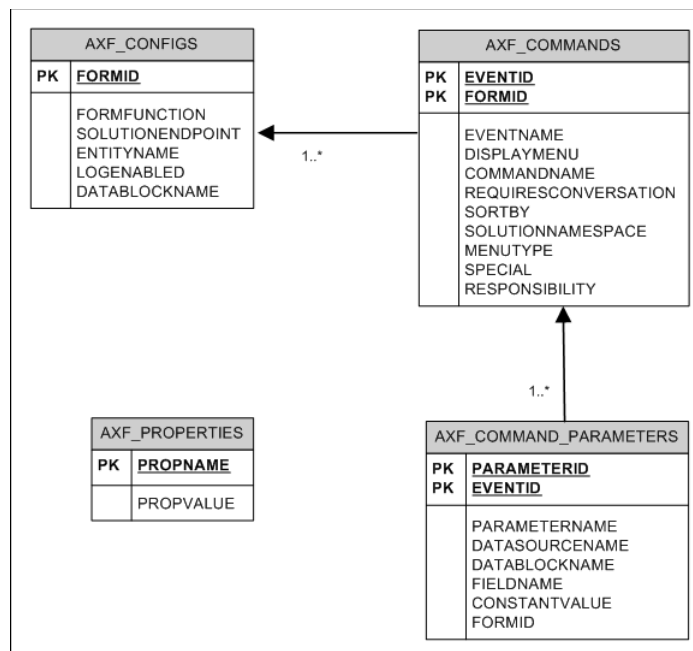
AXF_CONFIGS

PK FORMID

FORMFUNCTION
SOLUTIONENDPOINT
ENTITYNAME
LOGENABLED
DATABLOCKNAME

1..*

AXF_COMMANDS

PK EVENTID
PK FORMID

EVENTNAME
DISPLAYMENU
COMMANDNAME
REQUIRESCONVERSATION
SORTBY
SOLUTIONNAMESPACE
MENUTYPE
SPECIAL
RESPONSIBILITY

1..*

AXF_PROPERTIES

PK PROPNAME

PROPVALUE

AXF_COMMAND_PARAMETERS

PK PARAMETERID
PK EVENTID

PARAMETERNAME
DATASOURCENAME
DATABLOCKNAME
FIELDNAME
CONSTANTVALUE
FORMID